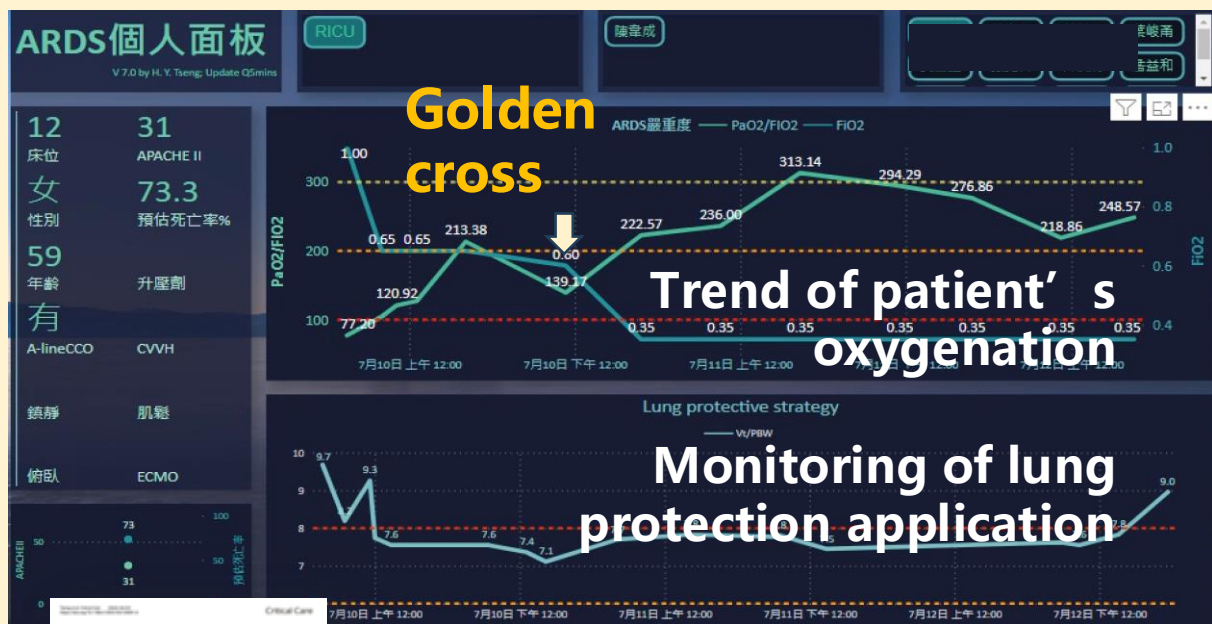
ARDS個人面板
V 7.0 by H. Y. Tseng; Update Q5mins

RICU

陳韋成

嘉峻甬
翁益和

Golden cross

ARDS嚴重度 — PaO2/FIO2 — FiO2

12
床位

31
APACHE II

女
性別

73.3
預估死亡率%

59
年齡

升壓劑

有
A-lineCCO

CVVH

鎮靜

肌鬆

俯臥

ECMO

PaO2/FiO2

300
200
100

1.00
0.65
0.65
213.38
0.60
120.92
139.17
77.20
222.57
236.00
313.14
294.29
276.86
218.86
248.57
0.35
0.35
0.35
0.35
0.35
0.35
0.35

1.0
0.8
0.6
0.4

FiO2

Trend of patient’s oxygenation

7月10日 上午 12:00
7月10日 下午 12:00
7月11日 上午 12:00

Lung protective strategy

— Vt/PBW

Monitoring of lung protection application

10
9
8
7

9.7
9.3
7.6
7.6
7.4
7.1
7.8
9.0

APACHEII
50
73
31
100
50
預估死亡率

Critical Care

7月10日 上午 12:00
7月10日 下午 12:00
7月11日 上午 12:00
7月11日 下午 12:00
7月12日 上午 12:00
7月12日 下午 12:00